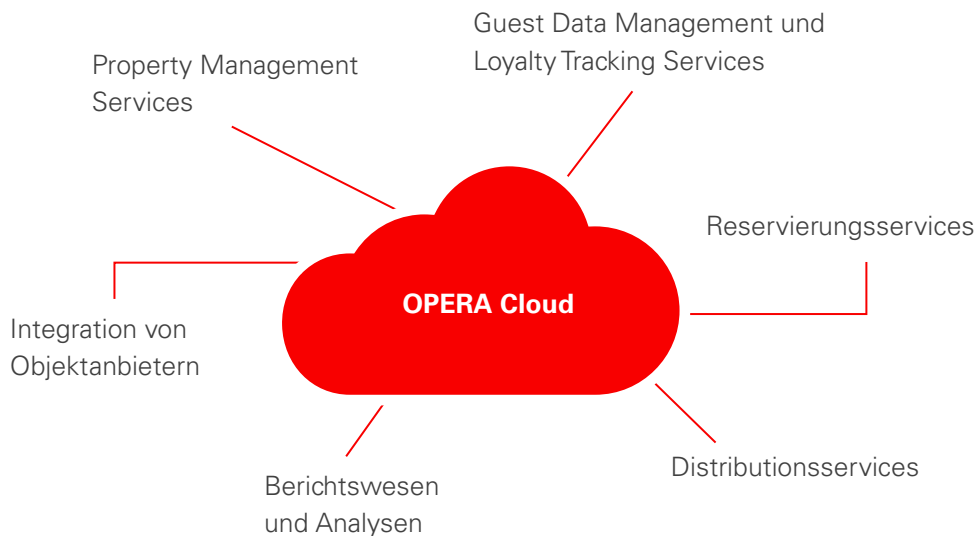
Guest Data Management und Loyalty Tracking Services

Property Management Services

Reservierungsservices

OPERA Cloud

Integration von Objektanbietern

Distributionsservices

Berichtswesen und Analysen